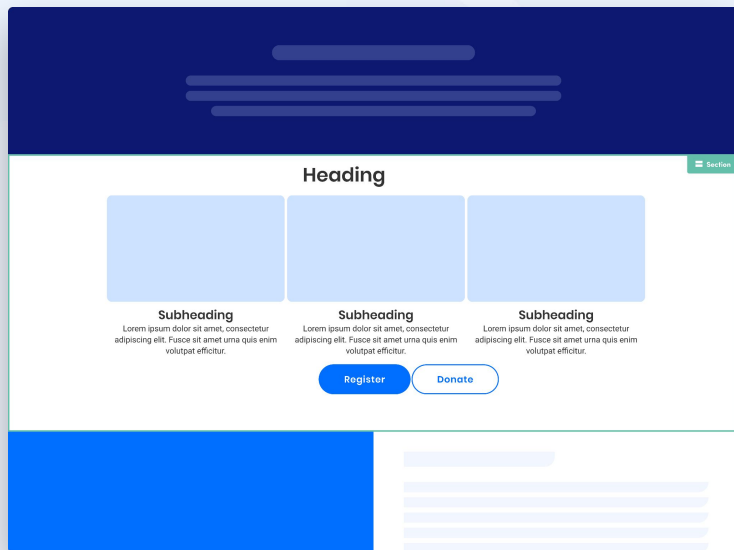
Section

Heading

Subheading
Lorem ipsum dolor sit amet, consectetur adipiscing elit. Fusce sit amet urna quis enim volutpat efficitur.

Subheading
Lorem ipsum dolor sit amet, consectetur adipiscing elit. Fusce sit amet urna quis enim volutpat efficitur.

Subheading
Lorem ipsum dolor sit amet, consectetur adipiscing elit. Fusce sit amet urna quis enim volutpat efficitur.

Register Donate